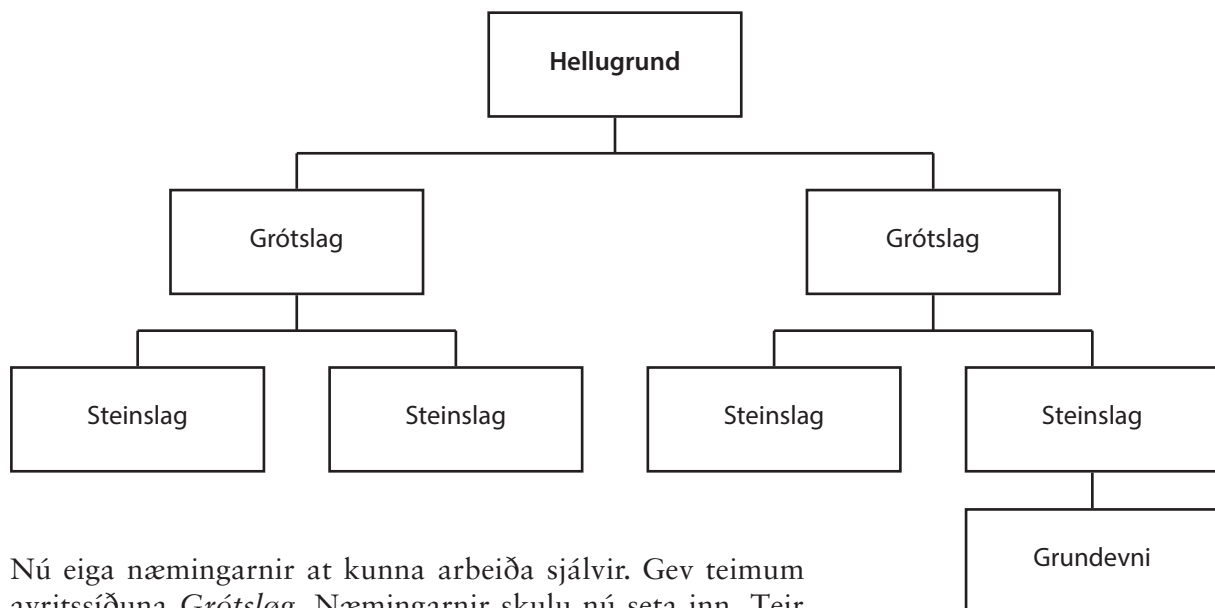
Hellugrund

Grótslag

Grótslag

Steinslag

Steinslag

Steinslag

Steinslag

Grundevni

Nú eiga næmingarnir at kunna arbeiða sjálvir. Gev teimum avritssíðuna *Grótsløg*. Næmingarnir skulu nú seta inn. Teir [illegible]